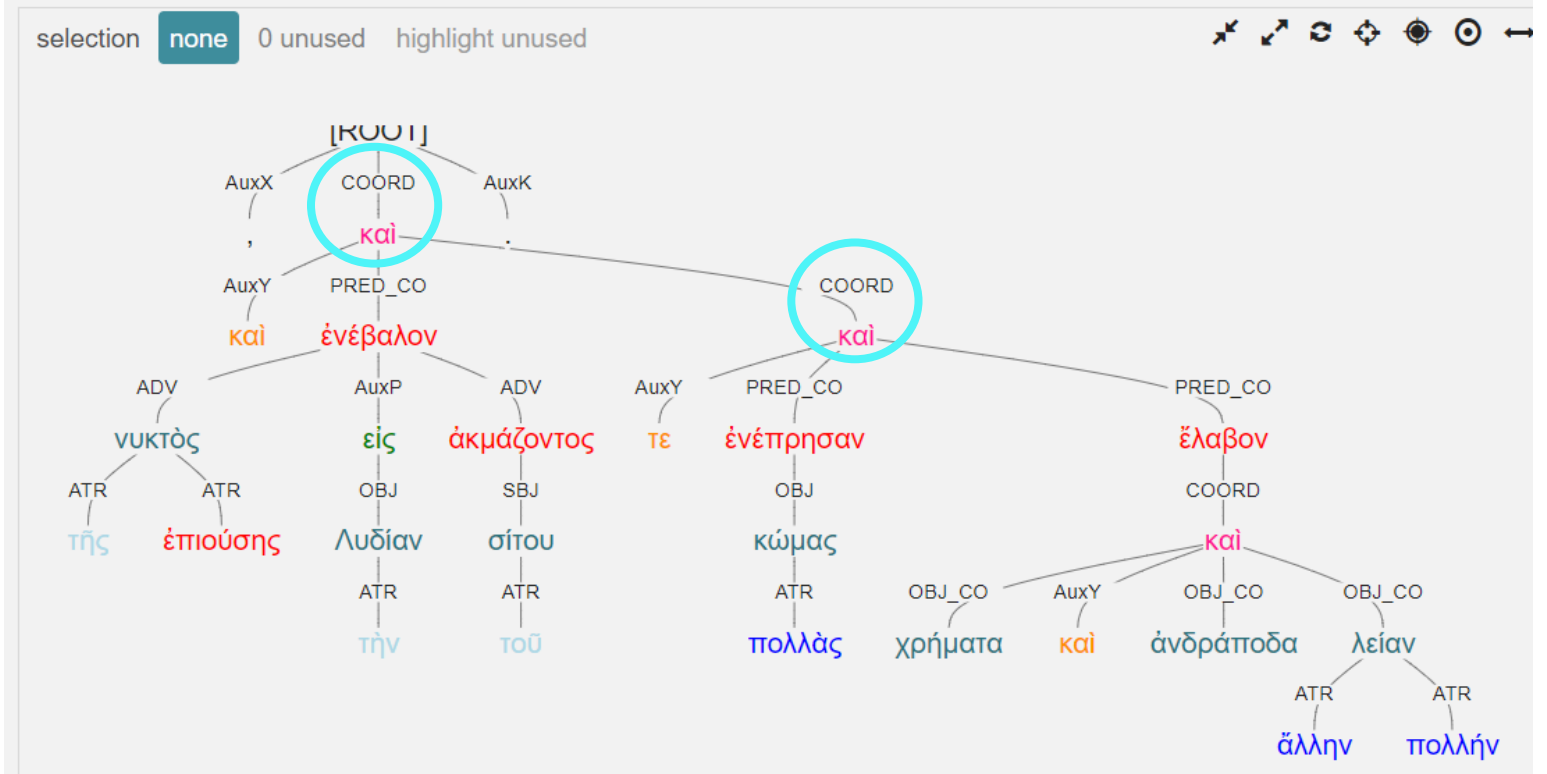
selection none 0 unused highlight unused

[ROOT]
AuxX COORD AuxK
, καὶ .
AuxY PRED_CO COORD
καὶ ἐνέβαλον καὶ
ADV AuxP ADV AuxY PRED_CO PRED_CO
νυκτὸς εἰς ἀκμάζοντος τε ἐνέπρησαν ἔλαβον
ATR ATR OBJ SBJ OBJ COORD
τῆς ἐπιούσης Λυδίαν σίτου κώμας καὶ
ATR ATR ATR OBJ_CO AuxY OBJ_CO OBJ_CO
τὴν τοῦ πολλὰς χρήματα καὶ ἀνδράποδα λείαν
ATR ATR
ἄλλην πολλήν